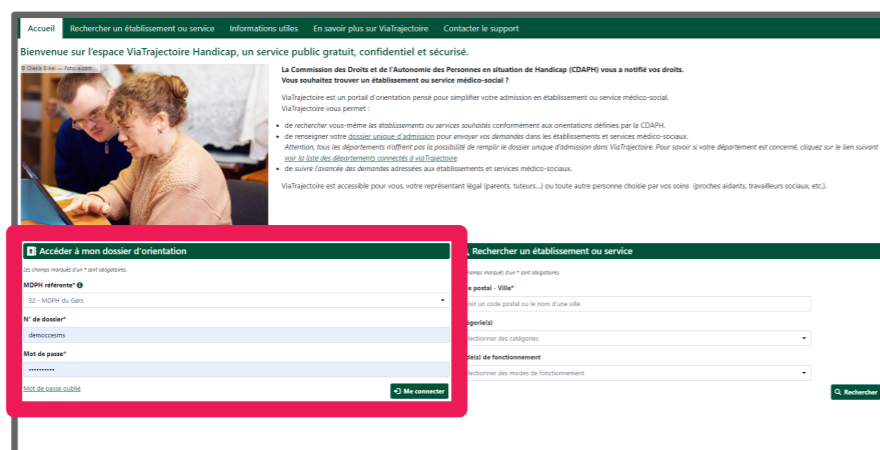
Accueil | Rechercher un établissement ou service | Informations utiles | En savoir plus sur ViaTrajectoire | Contacter le support

Bienvenue sur l'espace ViaTrajectoire Handicap, un service public gratuit, confidentiel et sécurisé.

© Oneck Biker — Fotolia.com

La Commission des Droits et de l'Autonomie des Personnes en situation de Handicap (CDAPH) vous a notifié vos droits. Vous souhaitez trouver un établissement ou service médico-social ?

ViaTrajectoire est un portail d'orientation pensé pour simplifier votre admission en établissement ou service médico-social. ViaTrajectoire vous permet :

- de rechercher vous-même les établissements ou services souhaités conformément aux orientations définies par la CDAPH.
- de renseigner votre dossier unique d'admission pour envoyer vos demandes dans les établissements et services médico-sociaux. Attention, tous les départements n'offrent pas la possibilité de remplir le dossier unique d'admission dans ViaTrajectoire. Pour savoir si votre département est concerné, cliquez sur le lien suivant voir la liste des départements connectés à ViaTrajectoire.
- de suivre l'avancée des demandes adressées aux établissements et services médico-sociaux.

ViaTrajectoire est accessible pour vous, votre représentant légal (parents, tuteurs...) ou toute autre personne choisie par vos soins (proches aidants, travailleurs sociaux, etc.).

Accéder à mon dossier d'orientation

Les champs marqués d'un * sont obligatoires.

MDPH référente*

32 - MDPH du Gers

N° de dossier*

democcesms

Mot de passe*

••••••••••••

Mot de passe oublié

Me connecter

Rechercher un établissement ou service

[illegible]hamps marqués d'un * sont obligatoires.

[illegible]e postal - Ville*

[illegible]oisir un code postal ou le nom d'une ville

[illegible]égorie(s)

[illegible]lectionner des catégories

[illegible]de(s) de fonctionnement

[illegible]lectionner des modes de fonctionnement

Rechercher